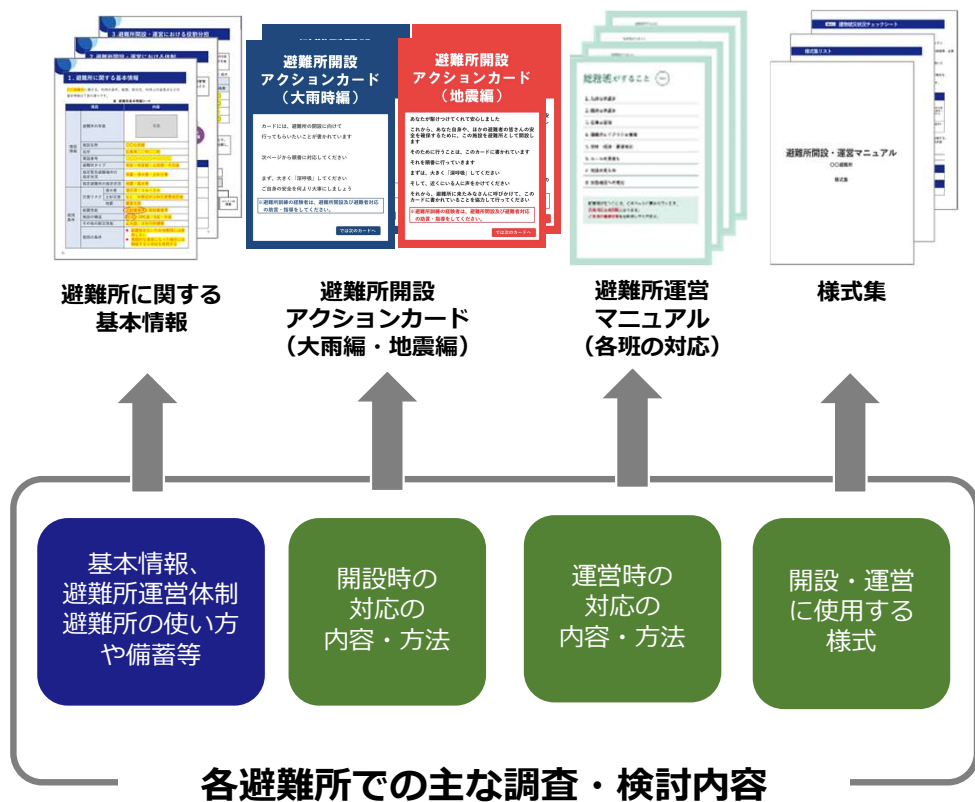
3. 避難所開設・運営における役割分担

1. 避難所に関する基本情報

避難所開設
アクションカード
（大雨時編）

カードには、避難所の開設に向けて行ってもらいたいことが書かれています

次ページから順番に対応してください

まず、大きく「深呼吸」してください

ご自身の安全を何より大事にしましょう

では次のカードへ

避難所開設
アクションカード
（地震編）

あなたが駆けつけてくれて安心しました

これから、あなた自身や、ほかの避難者の皆さんの安全を確保するために、この施設を避難所として開設します

そのために行うことは、このカードに書かれています

それを順番に行っていきます

まずは、大きく「深呼吸」してください

そして、近くにいる人に声をかけてください

では次のカードへ

総務班がすること

避難所開設・運営マニュアル
〇〇避難所
様式集

避難所に関する
基本情報

避難所開設
アクションカード
（大雨編・地震編）

避難所運営
マニュアル
（各班の対応）

様式集

基本情報、
避難所運営体制
避難所の使い方
や備蓄等

開設時の
対応の
内容・方法

運営時の
対応の
内容・方法

開設・運営
に使用する
様式

各避難所での主な調査・検討内容